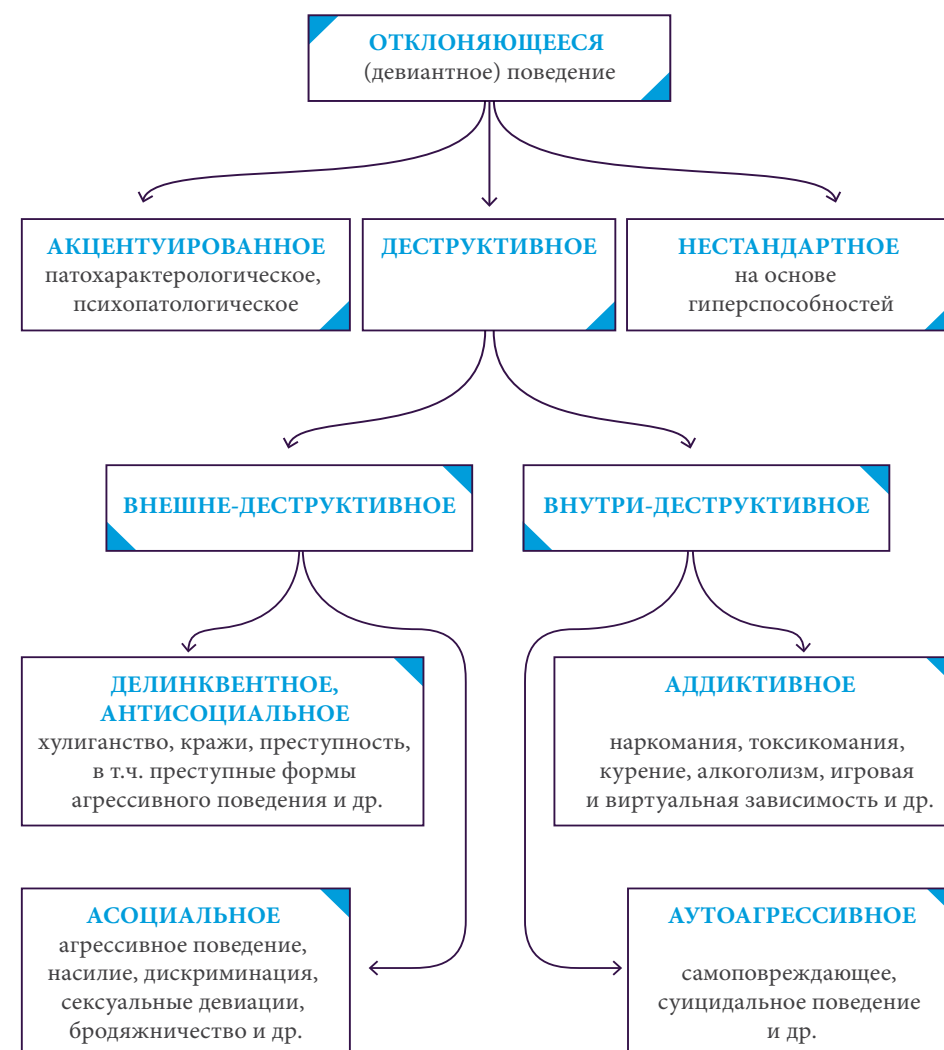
ОТКЛОНЯЮЩЕЕСЯ
(девиантное) поведение

АКЦЕНТУИРОВАННОЕ
патохарактерологическое, психопатологическое

ДЕСТРУКТИВНОЕ

НЕСТАНДАРТНОЕ
на основе гиперспособностей

ВНЕШНЕ-ДЕСТРУКТИВНОЕ

ВНУТРИ-ДЕСТРУКТИВНОЕ

ДЕЛИНКВЕНТНОЕ, АНТИСОЦИАЛЬНОЕ
хулиганство, кражи, преступность, в т.ч. преступные формы агрессивного поведения и др.

АДДИКТИВНОЕ
наркомания, токсикомания, курение, алкоголизм, игровая и виртуальная зависимость и др.

АСОЦИАЛЬНОЕ
агрессивное поведение, насилие, дискриминация, сексуальные девиации, бродяжничество и др.

АУТОАГРЕССИВНОЕ
самоповреждающее, суицидальное поведение и др.